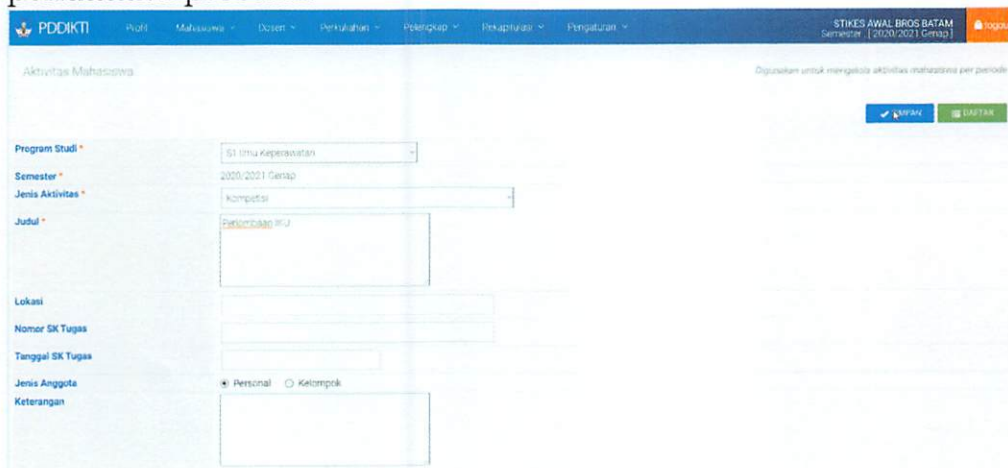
PDDIKTI Profil Mahasiswa Dosen Perkuliahan Pelengkap Rekapitulasi Pengaturan

STIKES AWAL BROS BATAM
Semester [2020/2021 Genap]

Logout

Aktivitas Mahasiswa

Digunakan untuk mengelola aktivitas mahasiswa per periode

SIMPAN DAFTAR

Program Studi *
S1 Ilmu Keperawatan

Semester *
2020/2021 Genap

Jenis Aktivitas *
Kompetisi

Judul *
Perlombaan PKU

Lokasi

Nomor SK Tugas

Tanggal SK Tugas

Jenis Anggota
Personal Kelompok

Keterangan